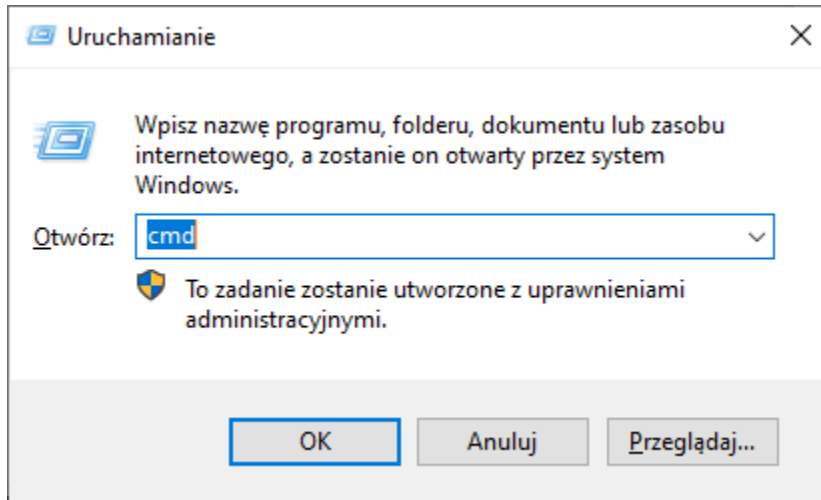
Uruchamianie

Wpisz nazwę programu, folderu, dokumentu lub zasobu internetowego, a zostanie on otwarty przez system Windows.

Otwórz: cmd

To zadanie zostanie utworzone z uprawnieniami administracyjnymi.

OK
Anuluj
Przeglądaj...